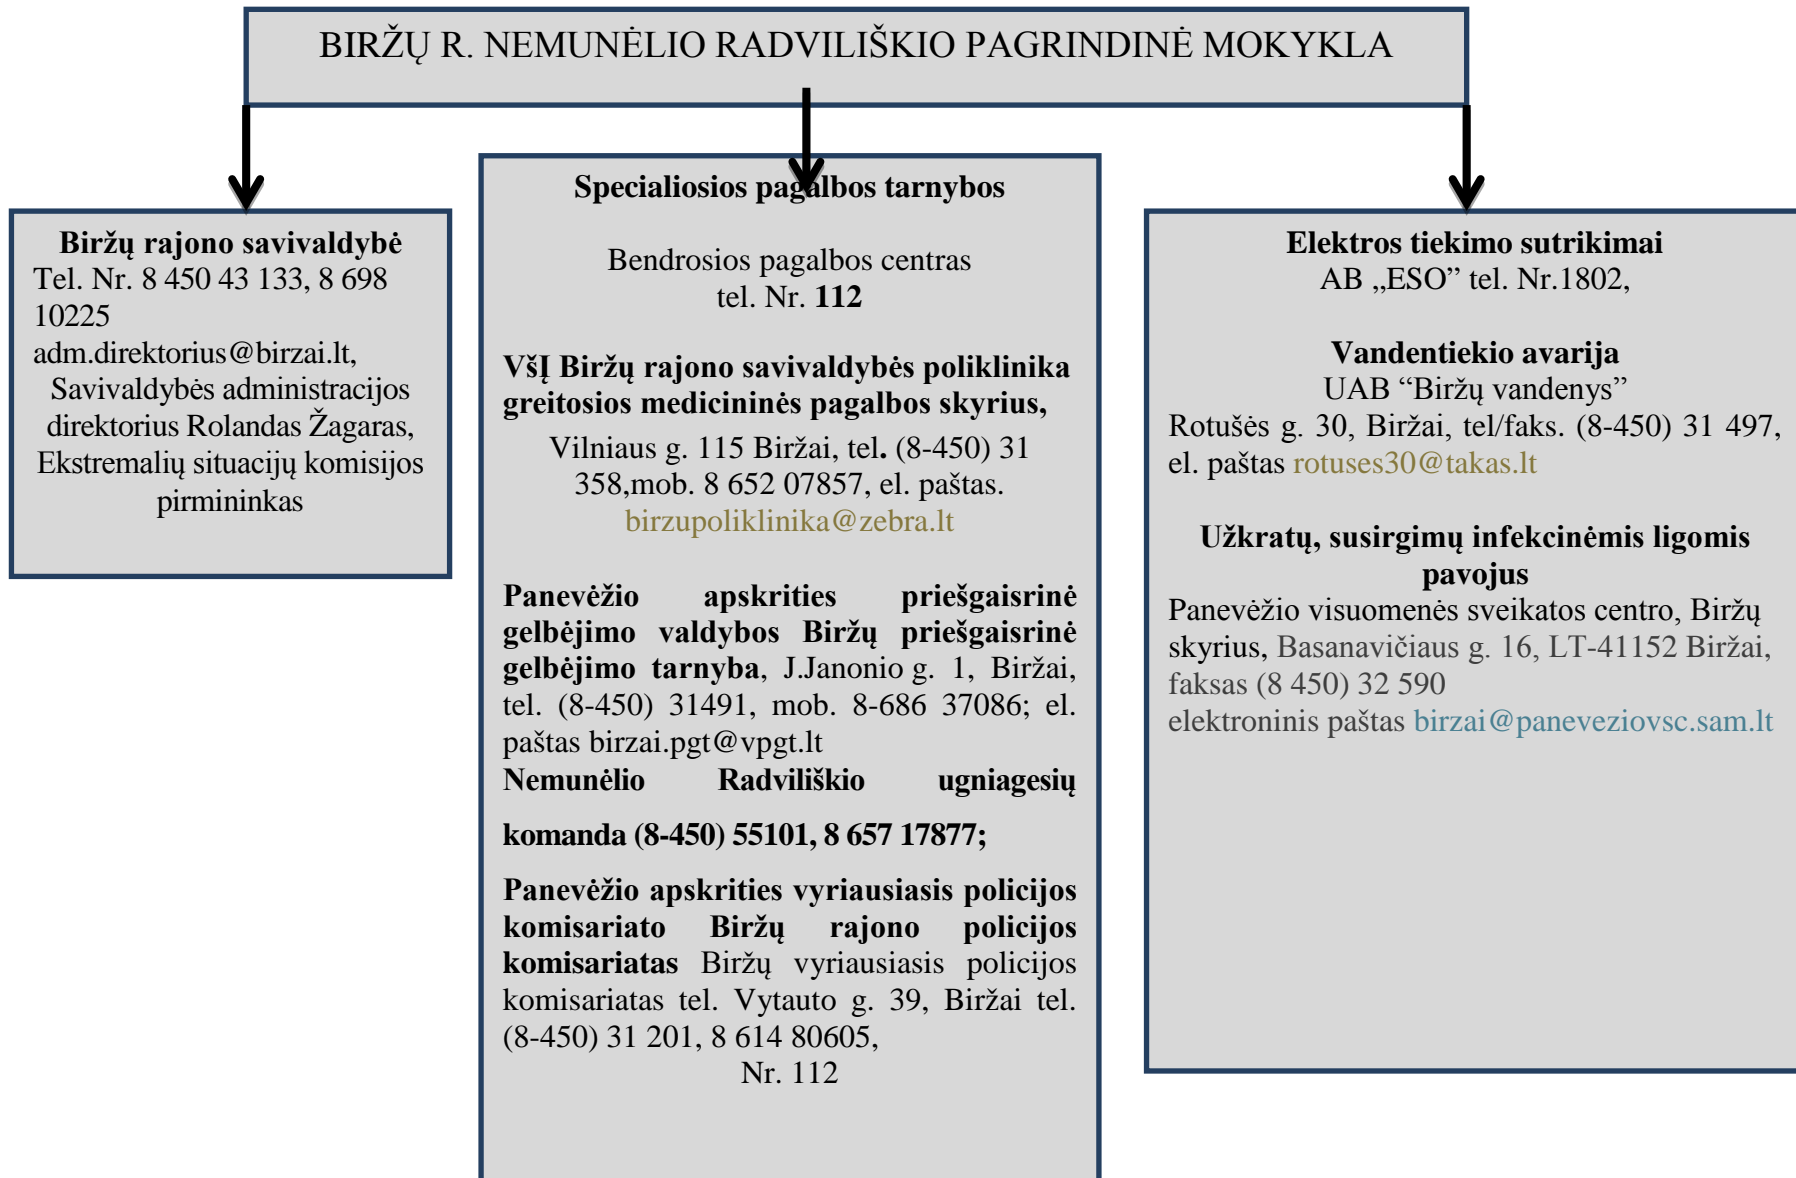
BIRŽŲ R. NEMUNĖLIO RADVILIŠKIO PAGRINDINĖ MOKYKLA

Biržų rajono savivaldybė
Tel. Nr. 8 450 43 133, 8 698 10225
adm.direktorius@birzai.lt,
Savivaldybės administracijos direktorius Rolandas Žagaras, Ekstremalių situacijų komisijos pirmininkas

Specialiosios pagalbos tarnybos

Bendrosios pagalbos centras
tel. Nr. 112

VšĮ Biržų rajono savivaldybės poliklinika greitosios medicininės pagalbos skyrius,
Vilniaus g. 115 Biržai, tel. (8-450) 31 358,mob. 8 652 07857, el. paštas. birzupoliklinika@zebra.lt

Panevėžio apskrities priešgaisrinė gelbėjimo valdybos Biržų priešgaisrinė gelbėjimo tarnyba, J.Janonio g. 1, Biržai, tel. (8-450) 31491, mob. 8-686 37086; el. paštas birzai.pgt@vpgt.lt
Nemunėlio Radviliškio ugniagesių

komanda (8-450) 55101, 8 657 17877;

Panevėžio apskrities vyriausiasis policijos komisariato Biržų rajono policijos komisariatas Biržų vyriausiasis policijos komisariatas tel. Vytauto g. 39, Biržai tel. (8-450) 31 201, 8 614 80605,
Nr. 112

Elektros tiekimo sutrikimai
AB „ESO" tel. Nr.1802,

Vandentiekio avarija
UAB "Biržų vandenys"
Rotušės g. 30, Biržai, tel/faks. (8-450) 31 497, el. paštas rotuses30@takas.lt

Užkratų, susirgimų infekcinėmis ligomis pavojus
Panevėžio visuomenės sveikatos centro, Biržų skyrius, Basanavičiaus g. 16, LT-41152 Biržai, faksas (8 450) 32 590
elektroninis paštas birzai@paneveziovsc.sam.lt